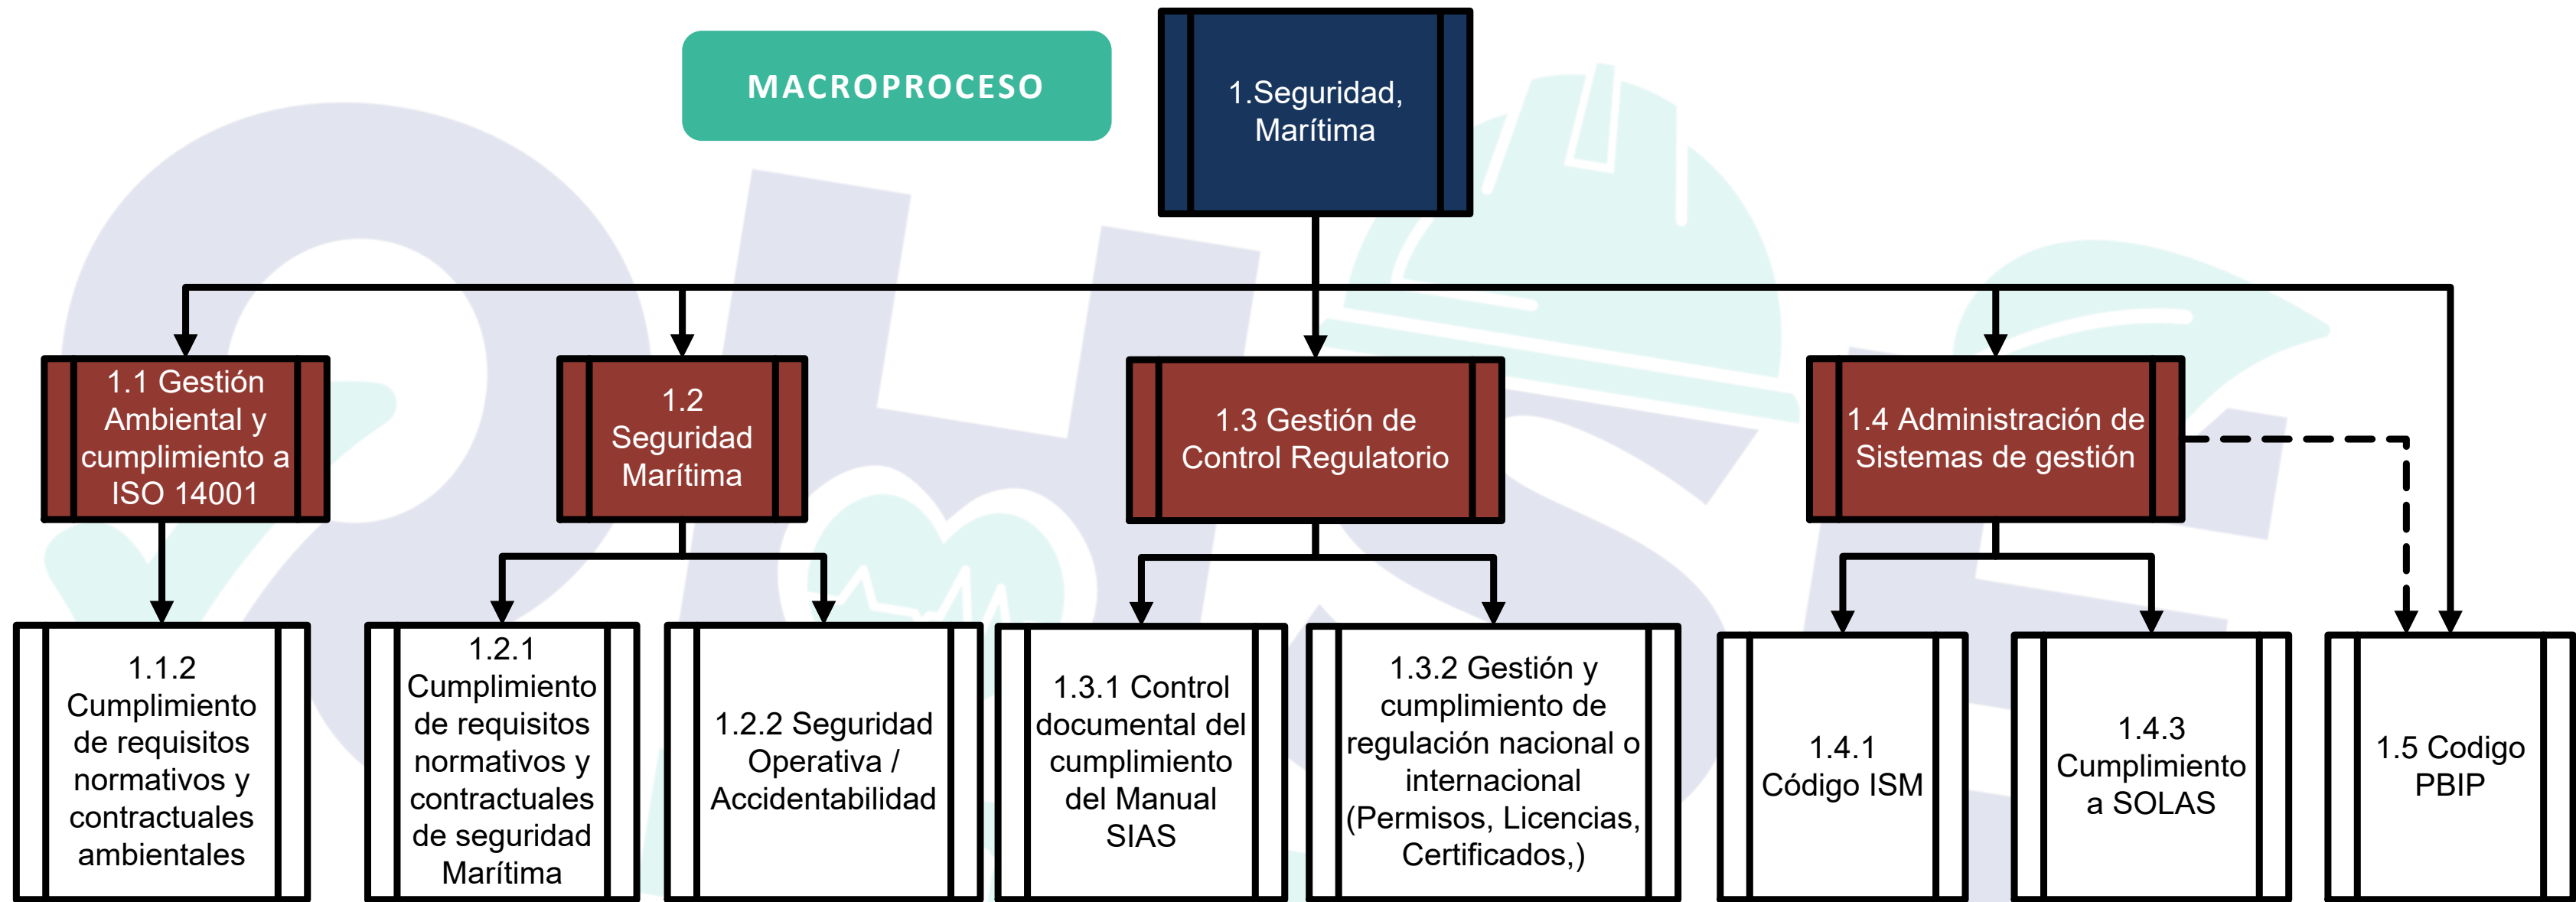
MACROPROCESO

1.Seguridad, Marítima

1.1 Gestión Ambiental y cumplimiento a ISO 14001

1.2 Seguridad Marítima

1.3 Gestión de Control Regulatorio

1.4 Administración de Sistemas de gestión

1.1.2 Cumplimiento de requisitos normativos y contractuales ambientales

1.2.1 Cumplimiento de requisitos normativos y contractuales de seguridad Marítima

1.2.2 Seguridad Operativa / Accidentabilidad

1.3.1 Control documental del cumplimiento del Manual SIAS

1.3.2 Gestión y cumplimiento de regulación nacional o internacional (Permisos, Licencias, Certificados,)

1.4.1 Código ISM

1.4.3 Cumplimiento a SOLAS

1.5 Codigo PBIP